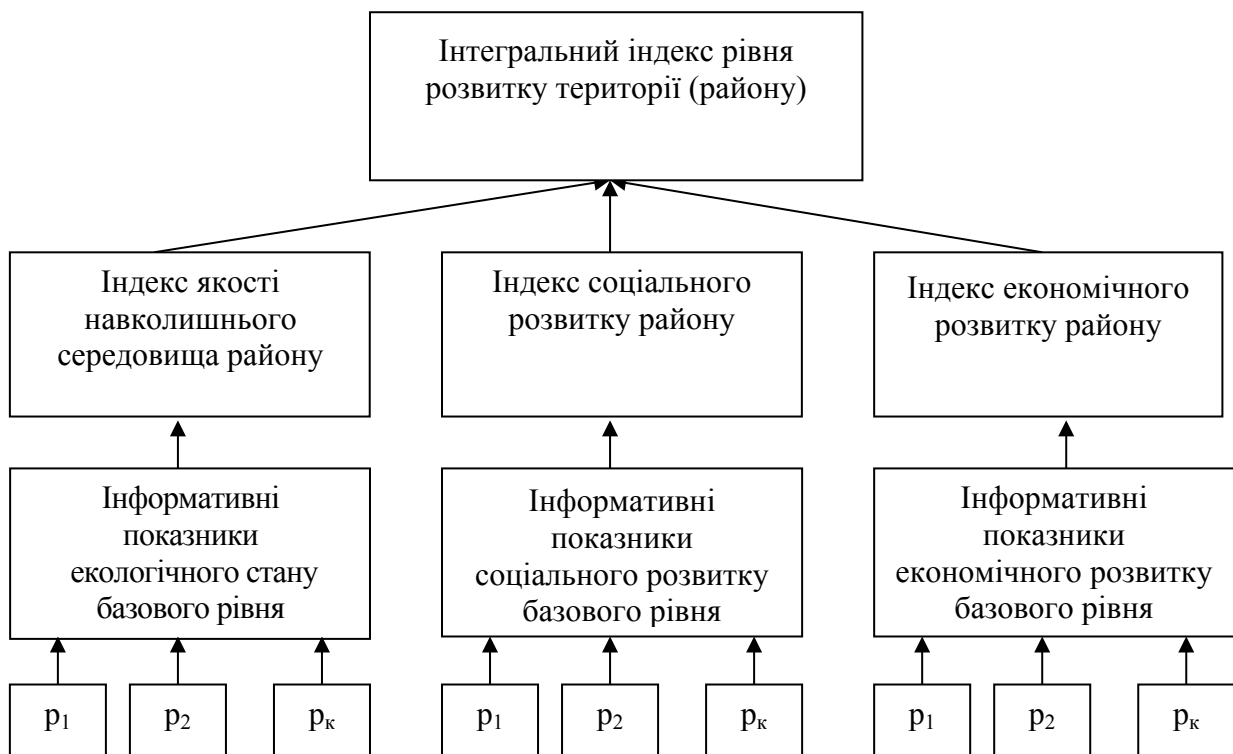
Інтегральний індекс рівня розвитку території (району)

Індекс якості навколишнього середовища району

Індекс соціального розвитку району

Індекс економічного розвитку району

Інформативні показники екологічного стану базового рівня

Інформативні показники соціального розвитку базового рівня

Інформативні показники економічного розвитку базового рівня

$p_1$ $p_2$ $p_к$

$p_1$ $p_2$ $p_к$

$p_1$ $p_2$ $p_к$